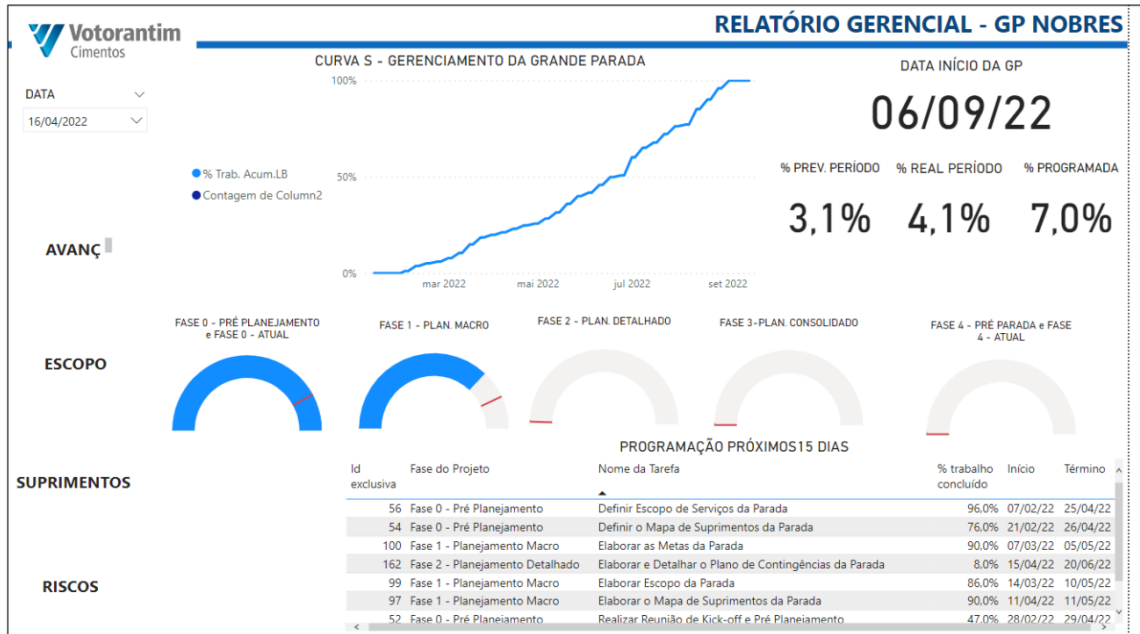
Votorantim Cimentos

RELATÓRIO GERENCIAL - GP NOBRES

DATA
16/04/2022

CURVA S - GERENCIAMENTO DA GRANDE PARADA

% Trab. Acum.LB
Contagem de Column2

100%
50%
0%
mar 2022
mai 2022
jul 2022
set 2022

DATA INÍCIO DA GP
06/09/22

% PREV. PERÍODO
3,1%
% REAL PERÍODO
4,1%
% PROGRAMADA
7,0%

AVANÇ

ESCOPO

FASE 0 - PRÉ PLANEJAMENTO e FASE 0 - ATUAL
FASE 1 - PLAN. MACRO
FASE 2 - PLAN. DETALHADO
FASE 3-PLAN. CONSOLIDADO
FASE 4 - PRÉ PARADA e FASE 4 - ATUAL

SUPRIMENTOS

RISCOS

PROGRAMAÇÃO PRÓXIMOS15 DIAS

| Id exclusiva | Fase do Projeto | Nome da Tarefa | % trabalho concluído | Início | Término |
|---|---|---|---|---|---|
| 56 | Fase 0 - Pré Planejamento | Definir Escopo de Serviços da Parada | 96,0% | 07/02/22 | 25/04/22 |
| 54 | Fase 0 - Pré Planejamento | Definir o Mapa de Suprimentos da Parada | 76,0% | 21/02/22 | 26/04/22 |
| 100 | Fase 1 - Planejamento Macro | Elaborar as Metas da Parada | 90,0% | 07/03/22 | 05/05/22 |
| 162 | Fase 2 - Planejamento Detalhado | Elaborar e Detalhar o Plano de Contingências da Parada | 8,0% | 15/04/22 | 20/06/22 |
| 99 | Fase 1 - Planejamento Macro | Elaborar Escopo da Parada | 86,0% | 14/03/22 | 10/05/22 |
| 97 | Fase 1 - Planejamento Macro | Elaborar o Mapa de Suprimentos da Parada | 90,0% | 11/04/22 | 11/05/22 |
| 52 | Fase 0 - Pré Planejamento | Realizar Reunião de Kick-off e Pré Planejamento | 47,0% | 28/02/22 | 29/04/22 |